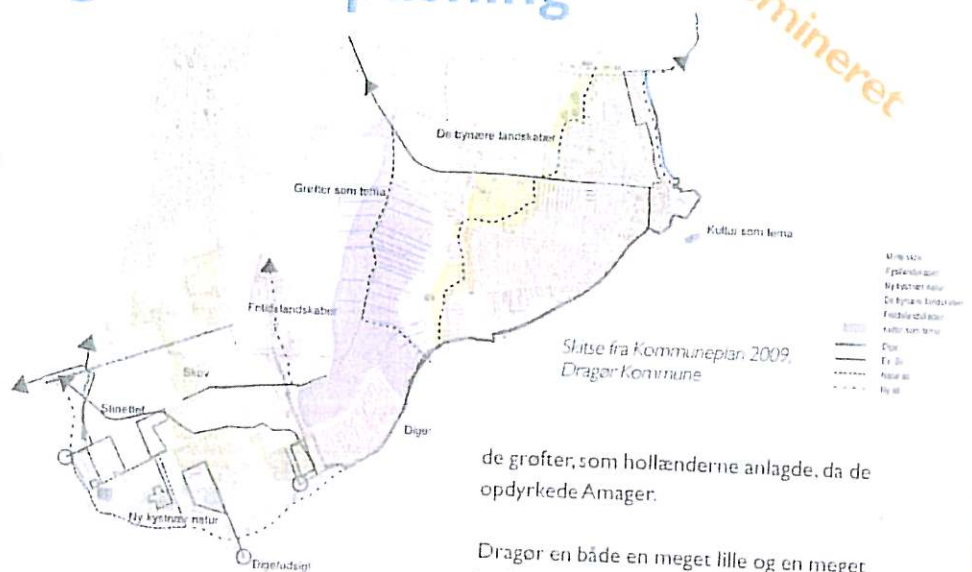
mineret

De bynære landskaber

Grøfter som tema

Kultur som tema

Fælledlandskaber

Skov

Stinettet

Diger

Ny kystnær natur

Digeudsigt

Skitse fra Kommuneplan 2009, Dragør Kommune

Mere skov
Fælledlandskaber
Ny kystnær natur
De bynære landskaber
Fælledlandskaber
Kultur som tema
Dige
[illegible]
Natursti
Ny sti

de grøfter, som hollænderne anlagde, da de opdyrkede Amager.

Dragør en både en meget lille og en meget